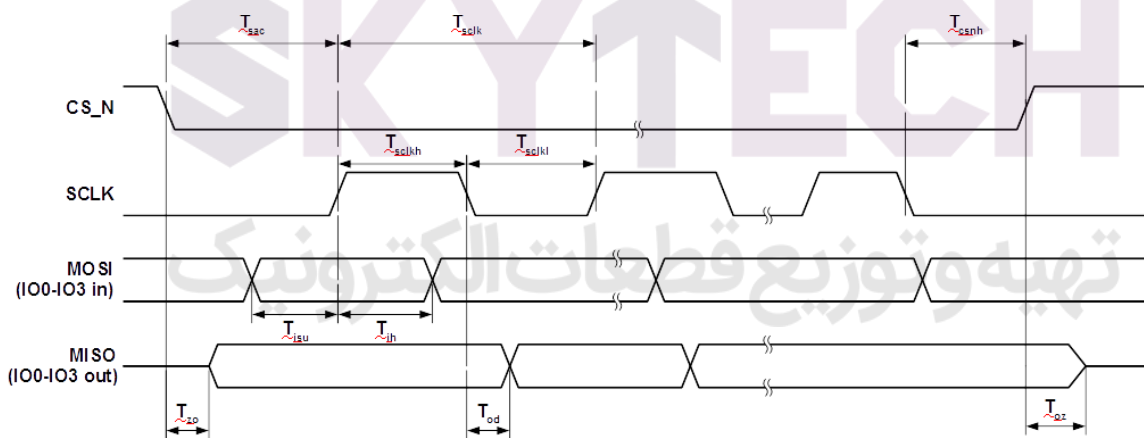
SKYTECH

$T_{sac}$

$T_{sclk}$

$T_{csnh}$

CS_N

$T_{sclkh}$

$T_{sclkl}$

SCLK

تهیه و توزیع قطعات الکترونیک

MOSI (IO0-IO3 in)

$T_{isu}$

$T_{ih}$

MISO (IO0-IO3 out)

$T_{zo}$

$T_{od}$

$T_{oz}$